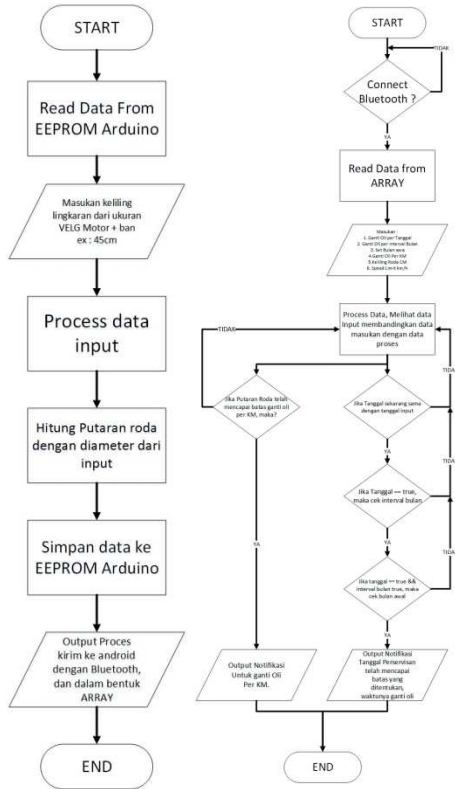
START

Read Data From EEPROM Arduino

Masukan keliling lingkaran dari ukuran VELG Motor + ban ex : 45cm

Process data input

Hitung Putaran roda dengan diameter dari input

Simpan data ke EEPROM Arduino

Output Proces kirim ke android dengan Bluetooth, dan dalam bentuk ARRAY

END

START

TIDAK

Connect Bluetooth ?

YA

Read Data from ARRAY

Masukan :
1. Ganti Oli per Tanggal
2. Ganti Oli per interval Bulan
3. Set Bulan awal
4. Ganti Oli Per KM
5. Keliling Roda CM
6. Speed Limit km/h

Process Data, Melihat data Input membandingkan data masukan dengan data proses

TIDAK

Jika Putaran Roda telah mencapai batas ganti oli per KM, maka?

Jika Tanggal sekarang sama dengan tanggal input

TIDA

YA

Jika Tanggal == true, maka cek interval bulan.

TIDA

YA

Jika tanggal == true && interval bulan true, maka cek bulan awal.

TIDA

YA

YA

Output Notifikasi Untuk ganti Oli Per KM.

Output Notifikasi Tanggal Penservisan telah mencapai batas yang ditentukan, waktunya ganti oli

END